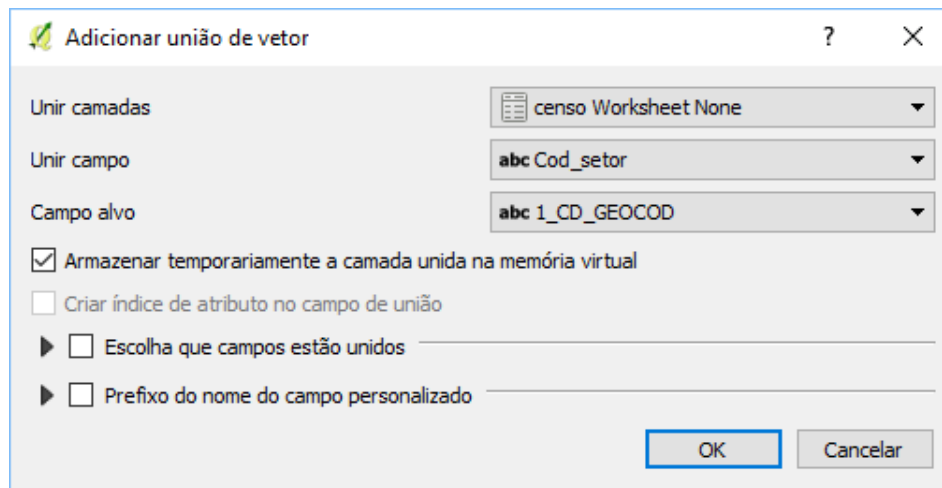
Adicionar união de vetor

?

Unir camadas
censo Worksheet None

Unir campo
abc Cod_setor

Campo alvo
abc 1_CD_GEOCOD

Armazenar temporariamente a camada unida na memória virtual

Criar índice de atributo no campo de união

Escolha que campos estão unidos

Prefixo do nome do campo personalizado

OK
Cancelar